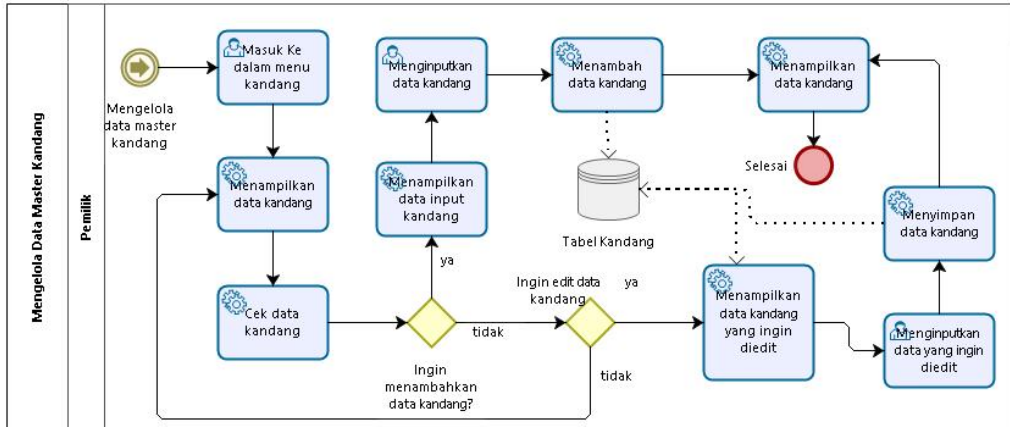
Mengelola Data Master Kandang

Pemilik

Mengelola data master kandang

Masuk Ke dalam menu kandang

Menampilkan data kandang

Cek data kandang

Ingin menambahkan data kandang?

ya

tidak

Menampilkan data input kandang

Menginputkan data kandang

Menambah data kandang

Tabel Kandang

Ingin edit data kandang

ya

tidak

Menampilkan data kandang yang ingin diedit

Menginputkan data yang ingin diedit

Menyimpan data kandang

Menampilkan data kandang

Selesai